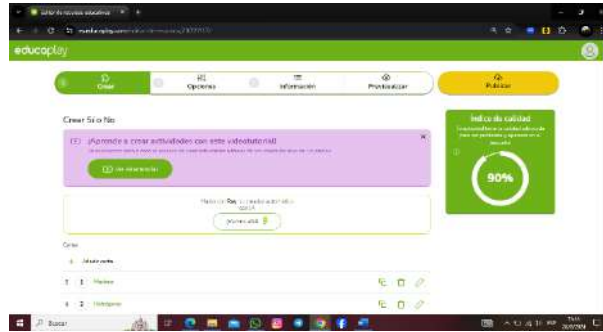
educaplay

Crear
Opciones
Información
Previsualizar
Publicar

Crear Si o No

¡Aprende a crear actividades con este videotutorial!

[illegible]

Índice de calidad

90%

Cartas

Añadir carta

1 Madera

2 Hidrógeno

Buscar